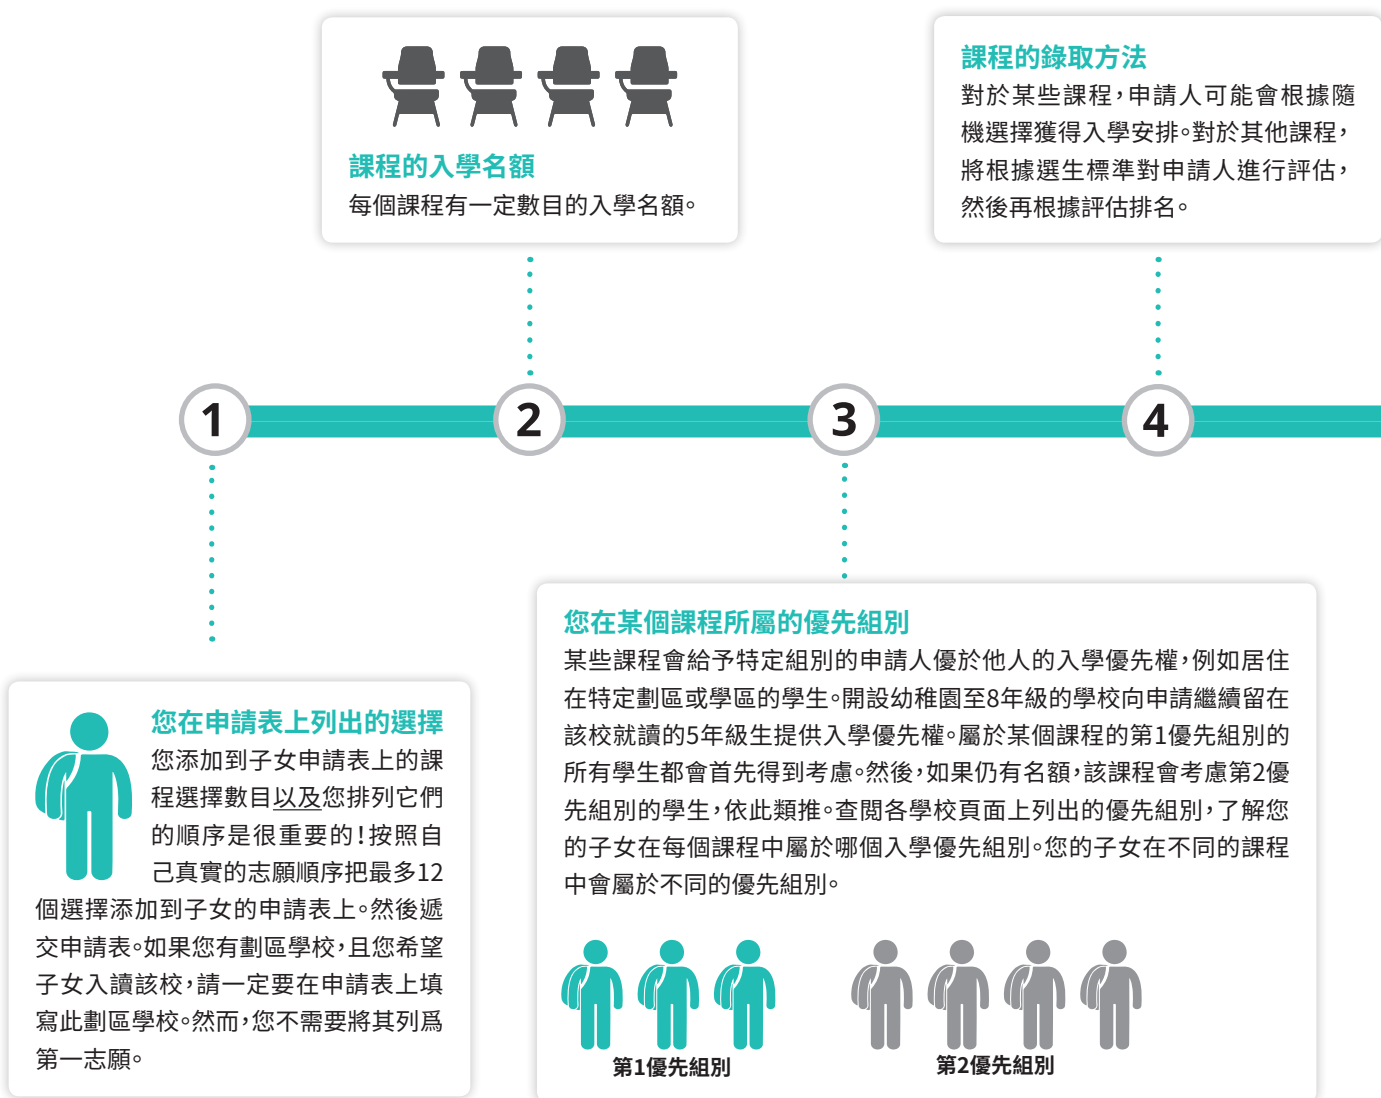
課程的入學名額
每個課程有一定數目的入學名額。

課程的錄取方法
對於某些課程，申請人可能會根據隨機選擇獲得入學安排。對於其他課程，將根據選生標準對申請人進行評估，然後再根據評估排名。

1

2

3

4

您在申請表上列出的選擇
您添加到子女申請表上的課程選擇數目以及您排列它們的順序是很重要的！按照自己真實的志願順序把最多12個選擇添加到子女的申請表上。然後遞交申請表。如果您有劃區學校，且您希望子女入讀該校，請一定要在申請表上填寫此劃區學校。然而，您不需要將其列爲第一志願。

您在某個課程所屬的優先組別
某些課程會給予特定組別的申請人優於他人的入學優先權，例如居住在特定劃區或學區的學生。開設幼稚園至8年級的學校向申請繼續留在該校就讀的5年級生提供入學優先權。屬於某個課程的第1優先組別的所有學生都會首先得到考慮。然後，如果仍有名額，該課程會考慮第2優先組別的學生，依此類推。查閱各學校頁面上列出的優先組別，了解您的子女在每個課程中屬於哪個入學優先組別。您的子女在不同的課程中會屬於不同的優先組別。

第1優先組別

第2優先組別